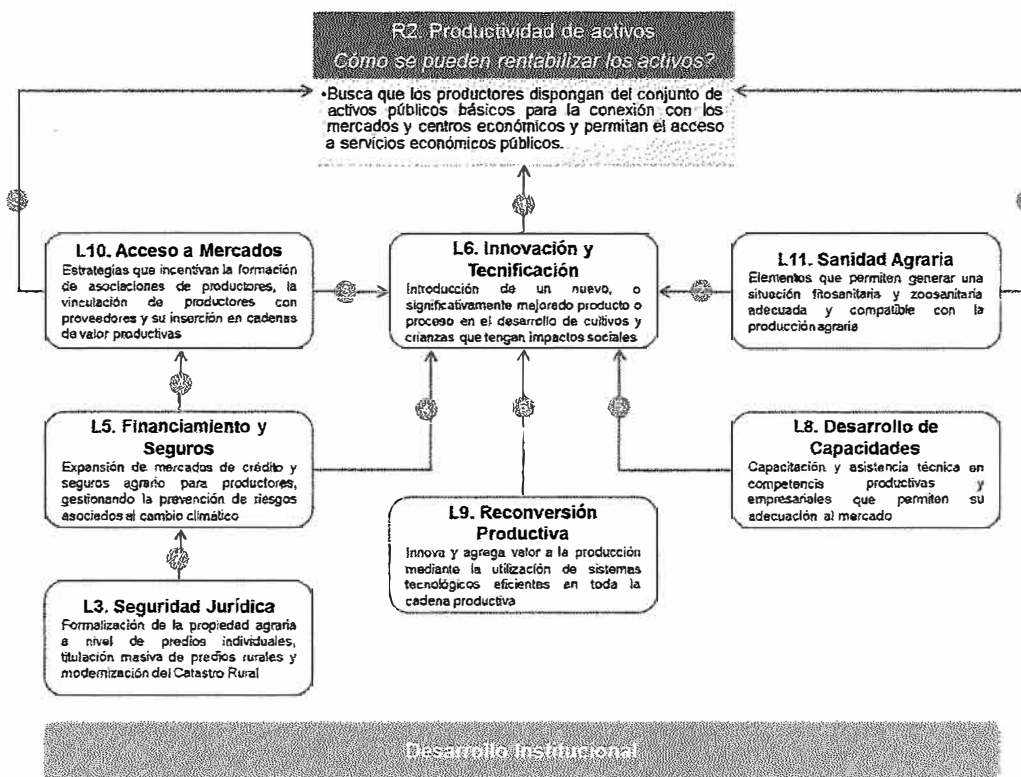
R2. Productividad de activos
Cómo se pueden rentabilizar los activos?

•Busca que los productores dispongan del conjunto de activos públicos básicos para la conexión con los mercados y centros económicos y permitan el acceso a servicios económicos públicos.

L10. Acceso a Mercados
Estrategias que incentivan la formación de asociaciones de productores, la vinculación de productores con proveedores y su inserción en cadenas de valor productivas

L6. Innovación y Tecnificación
Introducción de un nuevo, o significativamente mejorado producto o proceso en el desarrollo de cultivos y crianzas que tengan impactos sociales

L11. Sanidad Agraria
Elementos que permiten generar una situación fitosanitaria y zoosanitaria adecuada y compatible con la producción agraria

L5. Financiamiento y Seguros
Expansión de mercados de crédito y seguros agrario para productores, gestionando la prevención de riesgos asociados al cambio climático

L8. Desarrollo de Capacidades
Capacitación y asistencia técnica en competencis productivas y empresariales que permiten su adecuación al mercado

L9. Reconversión Productiva
Innova y agrega valor a la producción mediante la utilización de sistemas tecnológicos eficientes en toda la cadena productiva

L3. Seguridad Jurídica
Formalización de la propiedad agraria a nivel de predios individuales, titulación masiva de predios rurales y modernización del Catastro Rural

Desarrollo Institucional